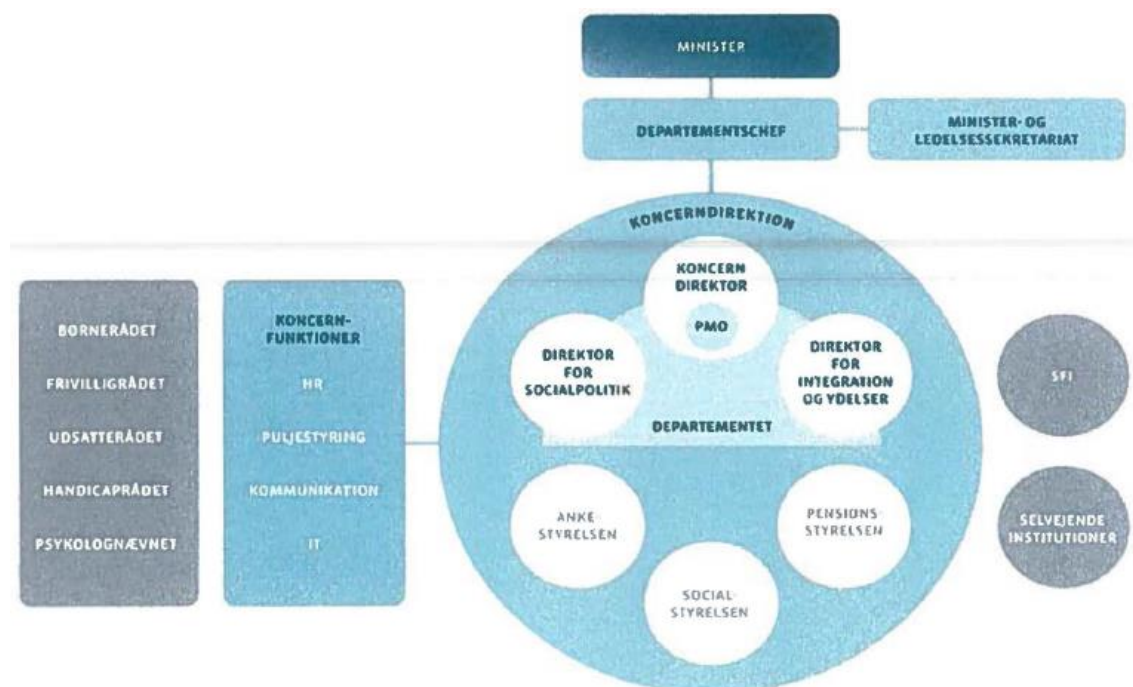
MINISTER

DEPARTEMENTSCHEF

MINISTER- OG LEDELSESSEKRETARIAT

KONCERNDIREKTION

BØRNERÅDET
FRIVILLIGRÅDET
UDSATTERÅDET
HANDICAPRÅDET
PSYKOLOGNÆVNET

KONCERN-FUNKTIONER
HR
PULJESTYRING
KOMMUNIKATION
IT

KONCERN DIREKTØR

PMO

DIREKTØR FOR SOCIALPOLITIK

DIREKTØR FOR INTEGRATION OG YDELSER

DEPARTEMENTET

ANKE-STYRELSEN

PENSIONS-STYRELSEN

SOCIAL-STYRELSEN

SFI

SELVEJENDE INSTITUTIONER